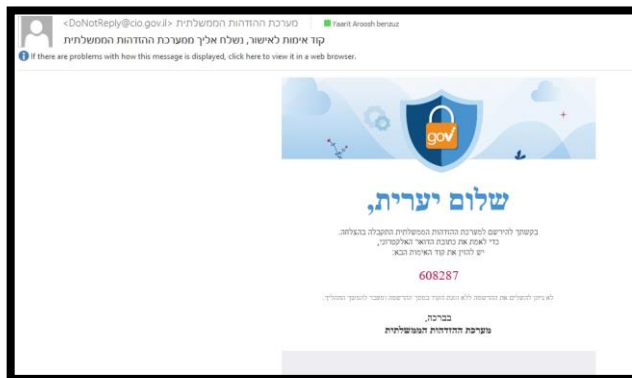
מערכת ההזדהות הממשלתית <DoNotReply@cio.gov.il>
Faarit Aroosh benzuz
קוד אימות לאישור, נשלח אליך ממערכת ההזדהות הממשלתית
If there are problems with how this message is displayed, click here to view it in a web browser.

gov

שלום יערית,

בקשתך להירשם למערכת ההזדהות הממשלתית התקבלה בהצלחה.
כדי לאמת את כתובת הדואר האלקטרוני,
יש להזין את קוד האימות הבא:

608287

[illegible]

בברכה,
מערכת ההזדהות הממשלתית